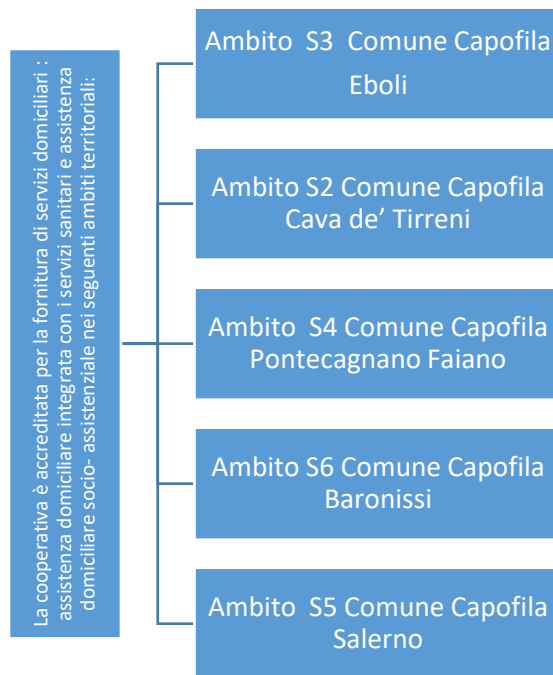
La cooperativa è accreditata per la fornitura di servizi domiciliari : assistenza domiciliare integrata con i servizi sanitari e assistenza domiciliare socio- assistenziale nei seguenti ambiti territoriali:

Ambito S3 Comune Capofila Eboli

Ambito S2 Comune Capofila Cava de' Tirreni

Ambito S4 Comune Capofila Pontecagnano Faiano

Ambito S6 Comune Capofila Baronissi

Ambito S5 Comune Capofila Salerno